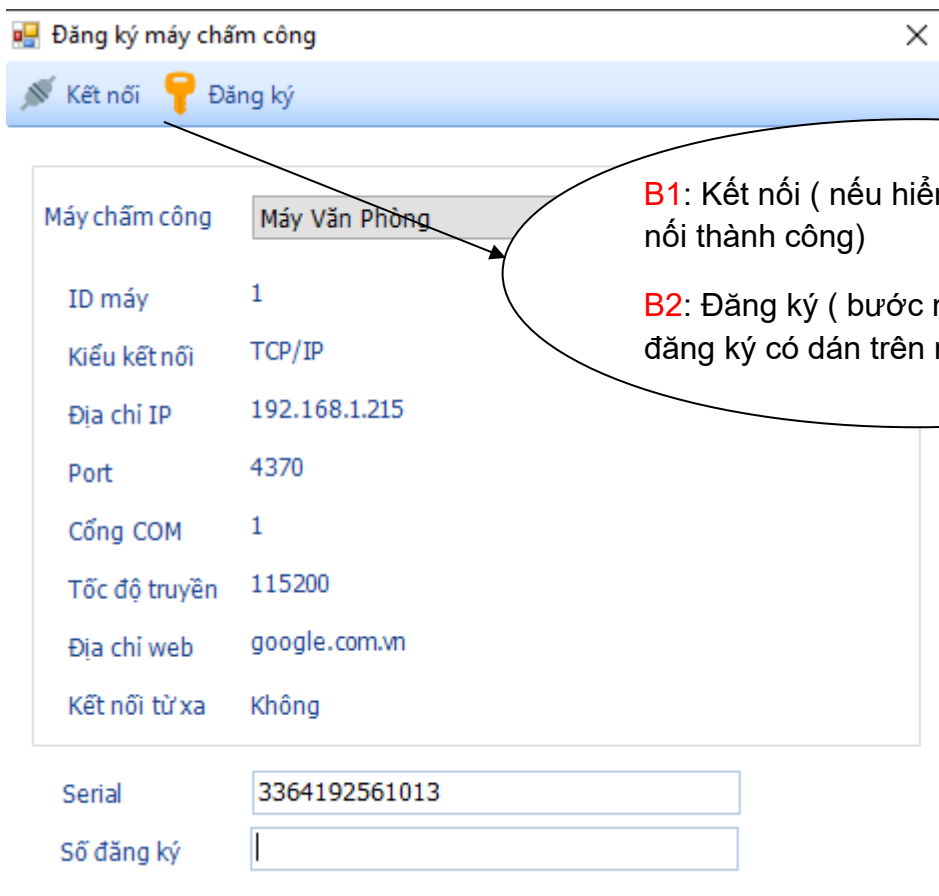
Đăng ký máy chấm công

Kết nối Đăng ký

B1: Kết nối ( nếu hiể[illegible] nối thành công)

B2: Đăng ký ( bước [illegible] đăng ký có dán trên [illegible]

Máy chấm công Máy Văn Phòng

ID máy 1

Kiểu kết nối TCP/IP

Địa chỉ IP 192.168.1.215

Port 4370

Cổng COM 1

Tốc độ truyền 115200

Địa chỉ web google.com.vn

Kết nối từ xa Không

Serial 3364192561013

Số đăng ký